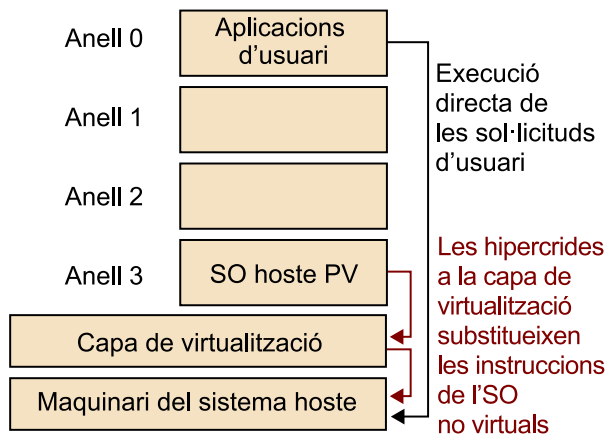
Anell 0

Aplicacions d'usuari

Execució directa de les sol·licituds d'usuari

Anell 1

Anell 2

Anell 3

SO hoste PV

Les hipercrides a la capa de virtualització substitueixen les instruccions de l'SO no virtuals

Capa de virtualització

Maquinari del sistema hoste